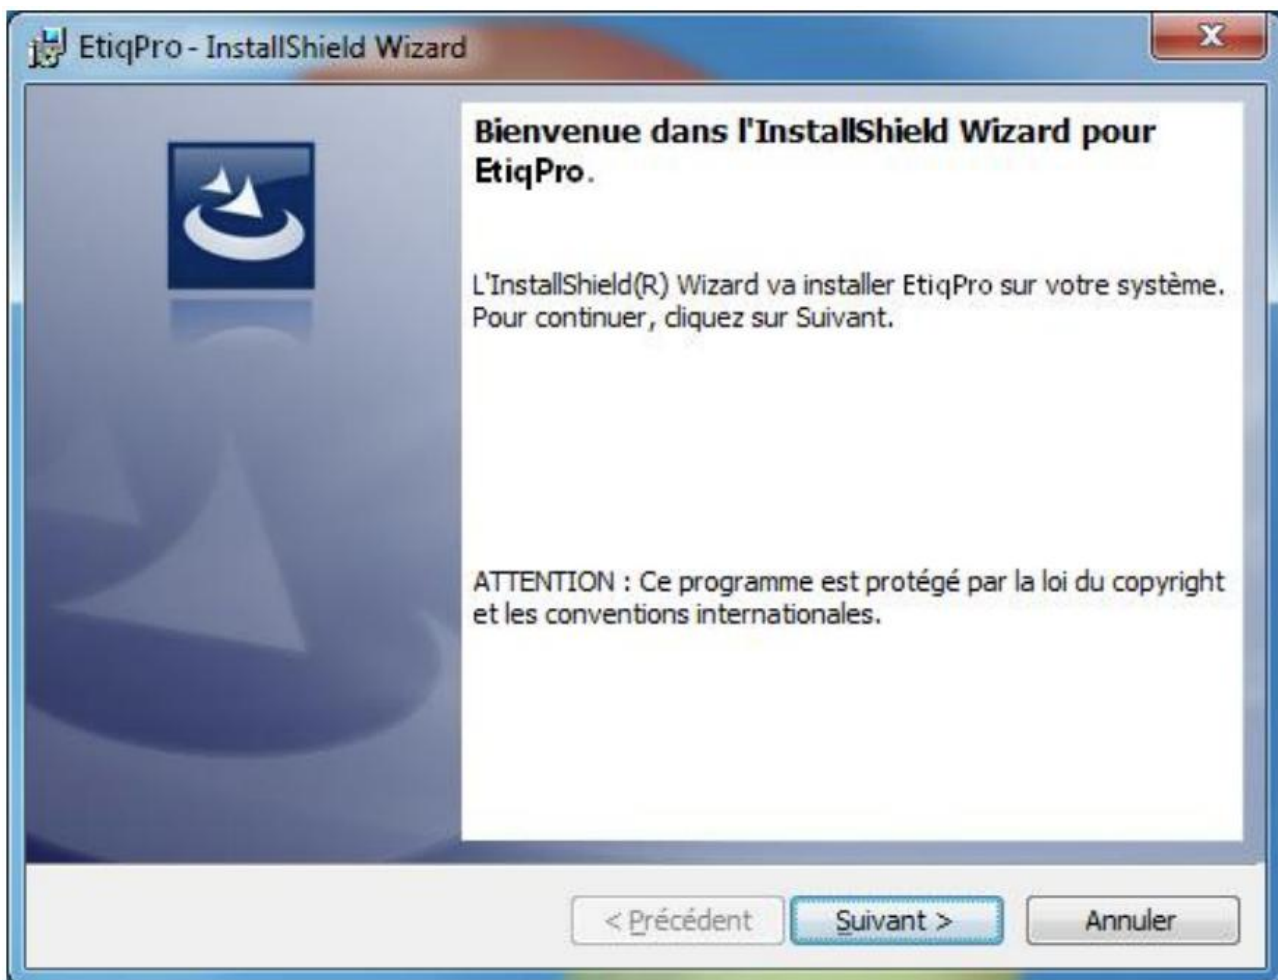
EtiqPro - InstallShield Wizard

Bienvenue dans l'InstallShield Wizard pour EtiqPro.

L'InstallShield(R) Wizard va installer EtiqPro sur votre système. Pour continuer, cliquez sur Suivant.

ATTENTION : Ce programme est protégé par la loi du copyright et les conventions internationales.

< Précédent
Suivant >
Annuler